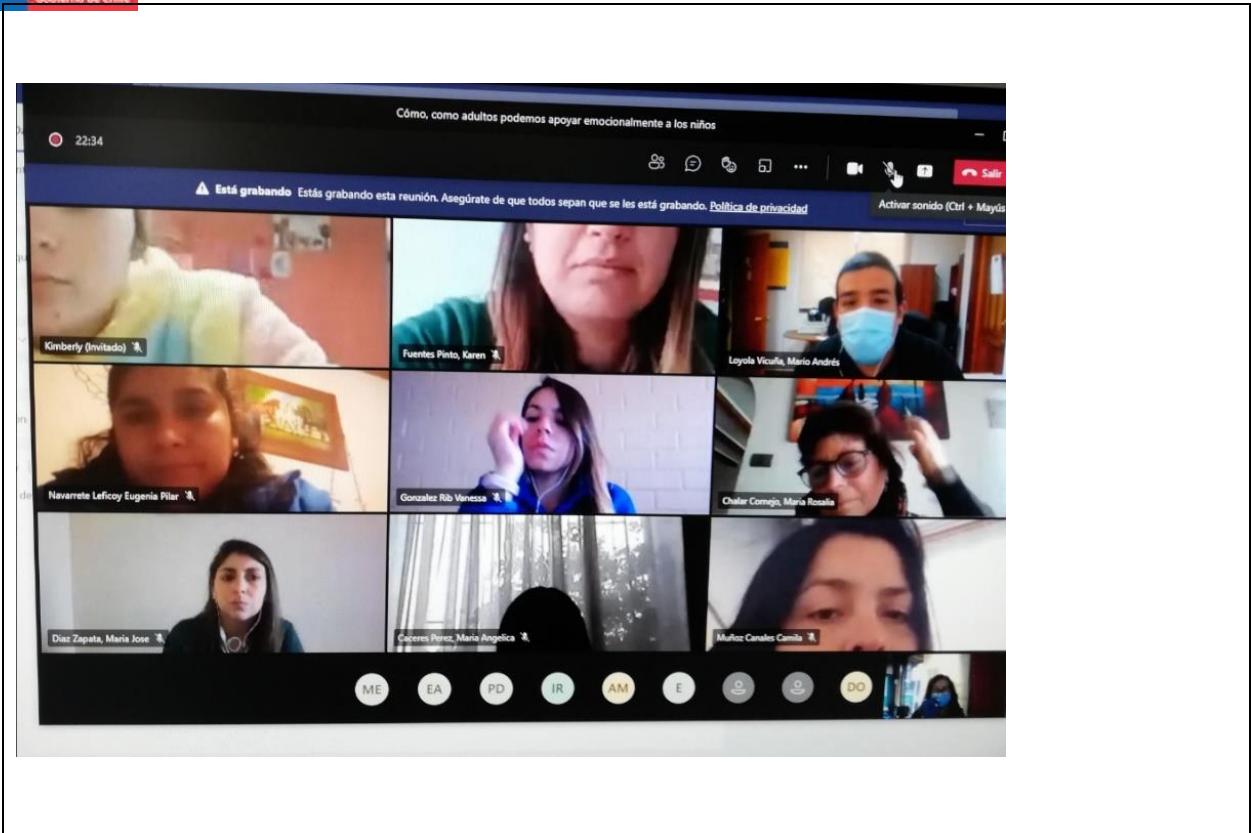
Cómo, como adultos podemos apoyar emocionalmente a los niños

22:34

Salir

Activar sonido (Ctrl + Mayús

Está grabando Estás grabando esta reunión. Asegúrate de que todos sepan que se les está grabando. Política de privacidad

Kimberly (Invitado)

Fuentes Pinto, Karen

Loyola Vicuña, Mario Andrés

Navarrete Leficoy Eugenia Pilar

Gonzalez Rib Vanessa

Chalar Cornejo, Maria Rosalia

Diaz Zapata, Maria Jose

Caceres Perez, Maria Angelica

Muñoz Canales Camila

ME EA PD IR AM E DO